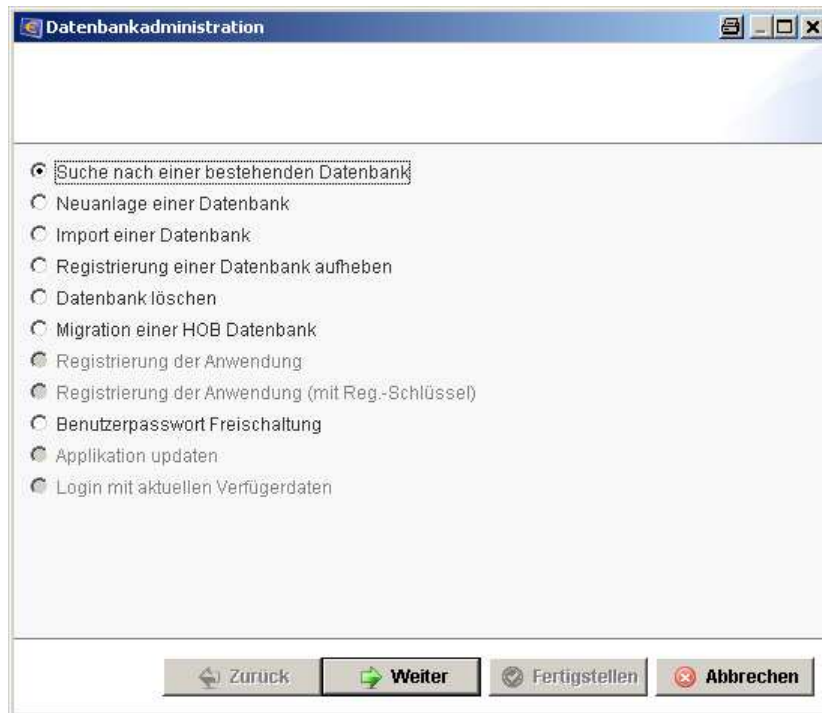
Datenbankadministration

Suche nach einer bestehenden Datenbank
Neuanlage einer Datenbank
Import einer Datenbank
Registrierung einer Datenbank aufheben
Datenbank löschen
Migration einer HOB Datenbank
Registrierung der Anwendung
Registrierung der Anwendung (mit Reg.-Schlüssel)
Benutzerpasswort Freischaltung
Applikation updaten
Login mit aktuellen Verfügerdaten

Zurück
Weiter
Fertigstellen
Abbrechen